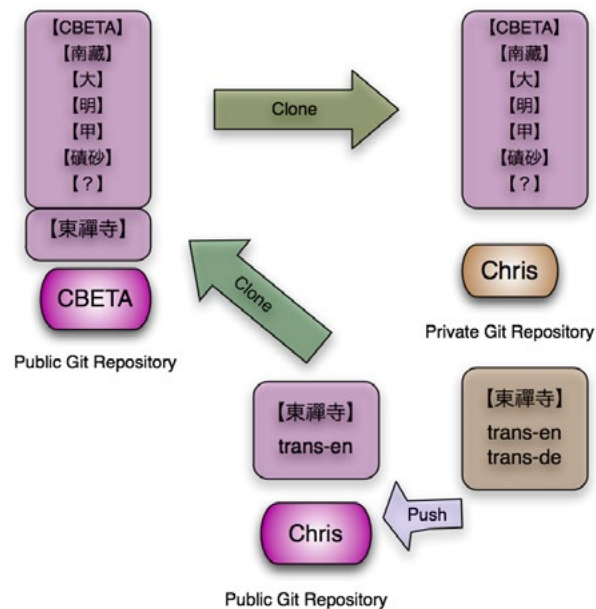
【CBETA】
【南藏】
【大】
【明】
【甲】
【磧砂】
【?】

【東禪寺】

CBETA

Public Git Repository

Clone

【CBETA】
【南藏】
【大】
【明】
【甲】
【磧砂】
【?】

Chris

Private Git Repository

Clone

【東禪寺】
trans-en

【東禪寺】
trans-en
trans-de

Push

Chris

Public Git Repository